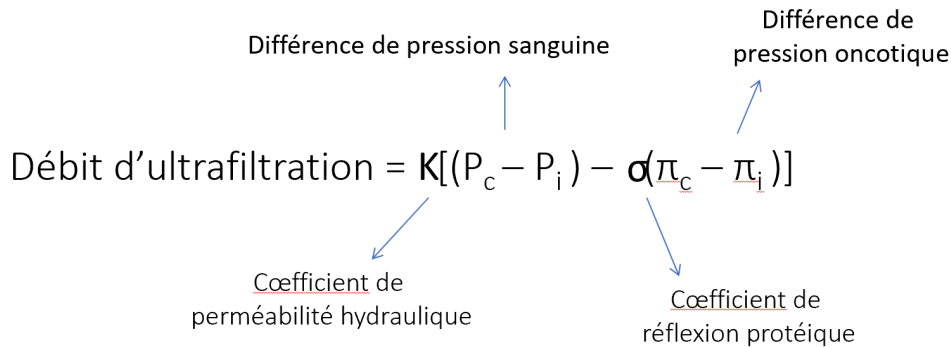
Différence de pression sanguine

Différence de pression oncotique

Débit d’ultrafiltration = $K[(P_c - P_i) - \sigma(\pi_c - \pi_i)]$

Cœfficient de perméabilité hydraulique

Cœfficient de réflexion protéique